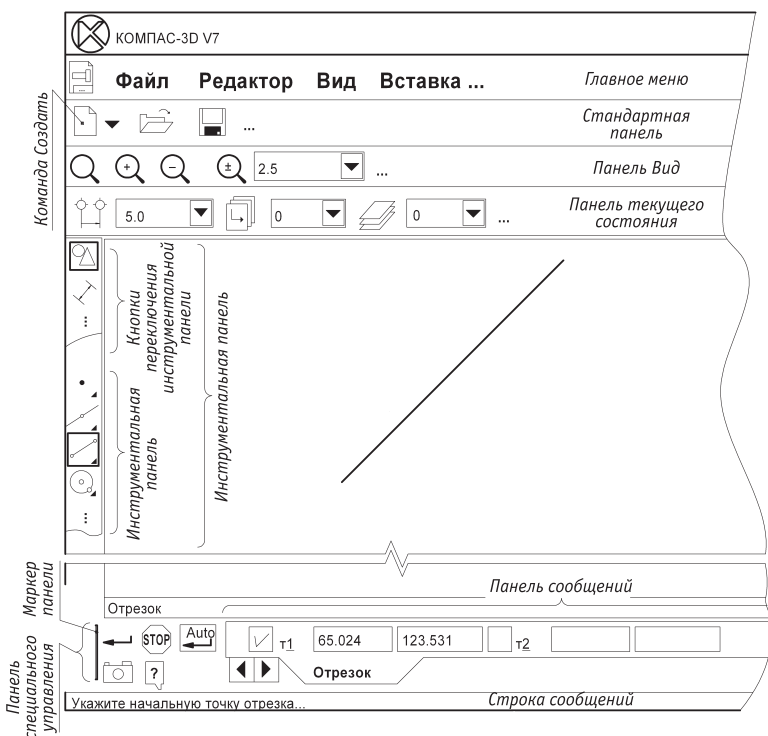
КОМПАС-3D V7

Файл Редактор Вид Вставка ... Главное меню

... Стандартная панель

2.5 ... Панель Вид

5.0 0 0 ... Панель текущего состояния

Команда Создать

Кнопки переключения инструментальной панели

Инструментальная панель

Инструментальная панель

Маркер панели

Панель сообщений

Отрезок

STOP Auto т1 65.024 123.531 т2

? Отрезок

Панель специального управления

Укажите начальную точку отрезка... Строка сообщений